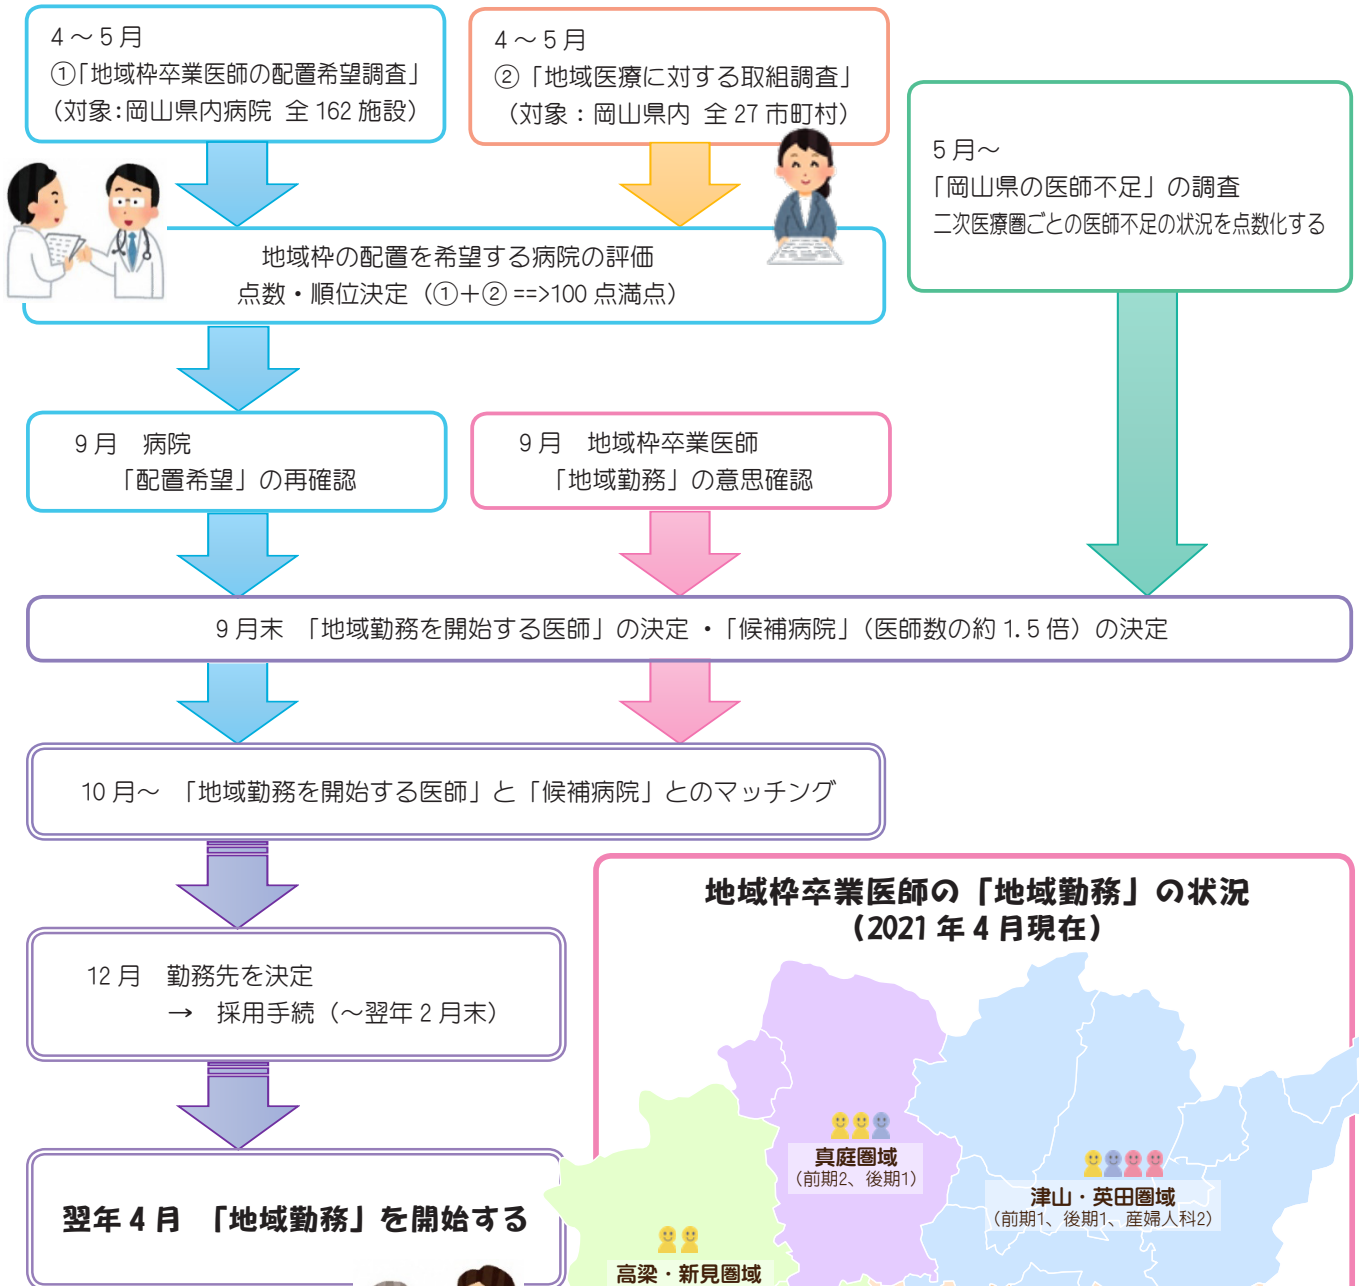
4～5月
①「地域枠卒業医師の配置希望調査」
（対象：岡山県内病院　全 162 施設）

4～5月
②「地域医療に対する取組調査」
（対象：岡山県内　全 27 市町村）

5月～
「岡山県の医師不足」の調査
二次医療圏ごとの医師不足の状況を点数化する

地域枠の配置を希望する病院の評価
点数・順位決定（①+②==>100 点満点）

9月　病院
「配置希望」の再確認

9月　地域枠卒業医師
「地域勤務」の意思確認

9月末　「地域勤務を開始する医師」の決定・「候補病院」（医師数の約 1.5 倍）の決定

10 月～　「地域勤務を開始する医師」と「候補病院」とのマッチング

12 月　勤務先を決定
→　採用手続（～翌年 2 月末）

翌年 4 月　「地域勤務」を開始する

地域枠卒業医師の「地域勤務」の状況
（2021 年 4 月現在）

真庭圏域
（前期2、後期1）

津山・英田圏域
（前期1、後期1、産婦人科2）

高梁・新見圏域